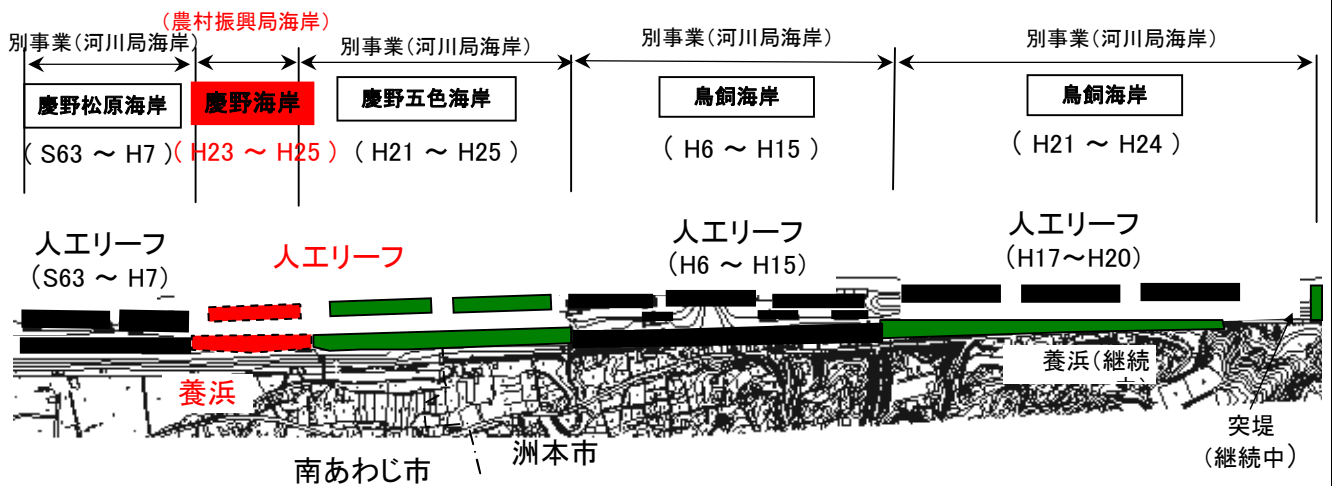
（農村振興局海岸）

別事業（河川局海岸　別事業（河川局海岸）　別事業（河川局海岸）　別事業（河川局海岸）

慶野松原海岸　慶野海岸　慶野五色海岸　鳥飼海岸　鳥飼海岸

（ S63 ～ H7 ）（ H23 ～ H25 ）（ H21 ～ H25 ）（ H6 ～ H15 ）（ H21 ～ H24 ）

人工リーフ
（S63 ～ H7）

人工リーフ

人工リーフ
（H6 ～ H15）

人工リーフ
（H17～H20）

養浜

養浜（継続

突堤
（継続中）

南あわじ市

洲本市